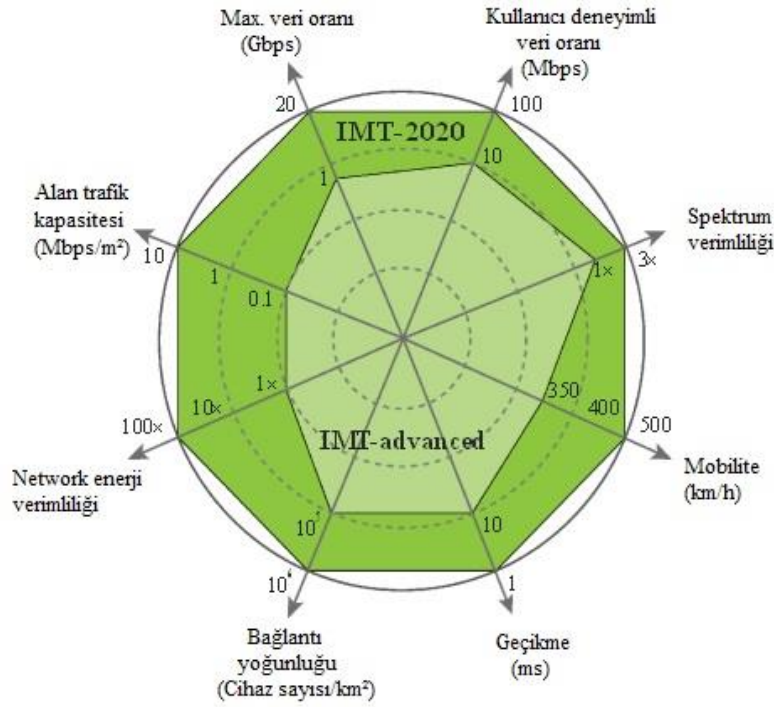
Max. veri oranı (Gbps)

Kullanıcı deneyimli veri oranı (Mbps)

20

100

IMT-2020

1

10

Alan trafik kapasitesi (Mbps/m²)

Spektrum verimliliği

10

3×

1

1×

0.1

350

400

1×

500

100×

10×

IMT-advanced

Network enerji verimliliği

Mobilite (km/h)

$10^5$

10

$10^6$

1

Bağlantı yoğunluğu (Cihaz sayısı/km²)

Geçikme (ms)